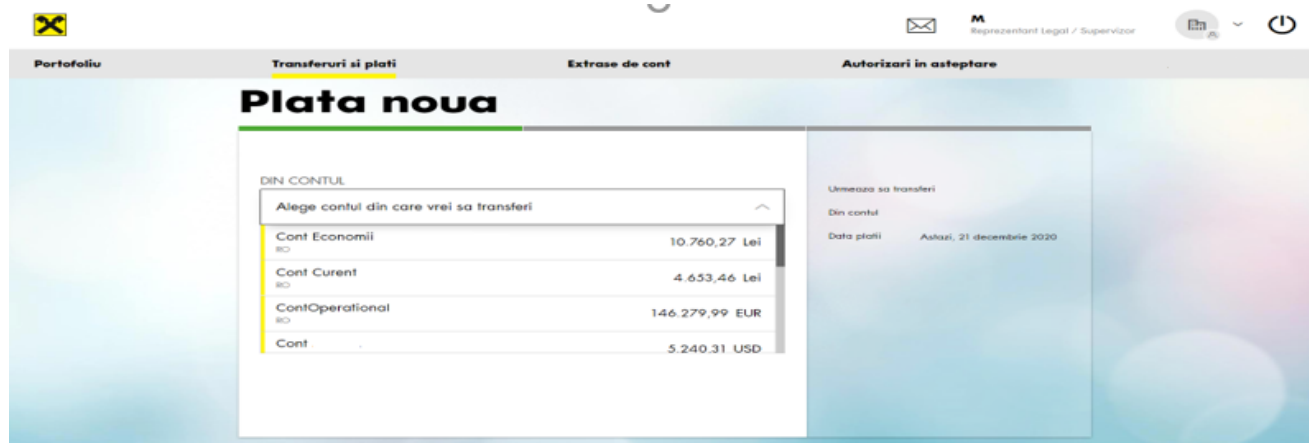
M
Reprezentant Legal / Supervizor

Portofoliu
Transferuri si plati
Extrase de cont
Autorizari in asteptare

Plata noua

DIN CONTUL
Alege contul din care vrei sa transferi

| | |
|---|---|
| Cont Economii RO | 10.760,27 Lei |
| Cont Curent RO | 4.653,46 Lei |
| ContOperational RO | 146.279,99 EUR |
| Cont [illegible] | 5.240,31 USD |

Urmeaza sa transferi
Din contul
Data platii Astazi, 21 decembrie 2020